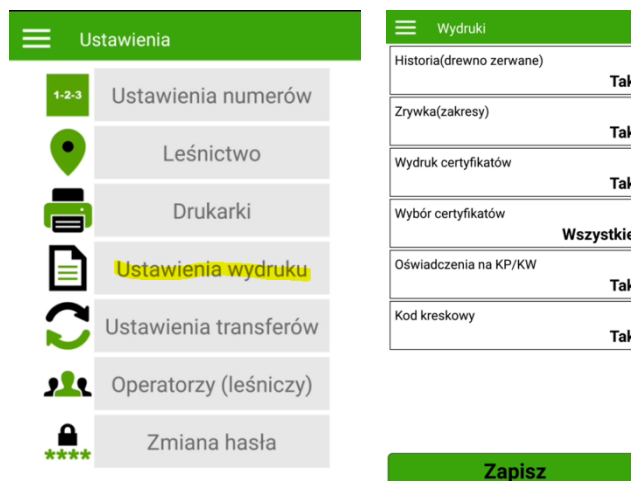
Ustawienia

1-2-3 Ustawienia numerów

Leśnictwo

Drukarki

Ustawienia wydruku

Ustawienia transferów

Operatorzy (leśniczy)

**** Zmiana hasła

Wydruki

Historia(drewno zerwane)
Tak

Zrywka(zakresy)
Tak

Wydruk certyfikatów
Tak

Wybór certyfikatów
Wszystkie

Oświadczenia na KP/KW
Tak

Kod kreskowy
Tak

Zapisz